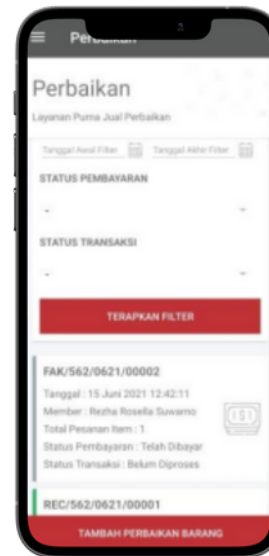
Perbaikan

Perbaikan

Layanan Purna Jual Perbaikan

Tanggal Awal Filter

Tanggal Akhir Filter

STATUS PEMBAYARAN

-

STATUS TRANSAKSI

-

TERAPKAN FILTER

FAK/562/0621/00002

Tanggal : 15 Juni 2021 12:42:11

Member : Rezha Rosella Suwarno

Total Pesanan Item : 1

Status Pembayaran : Telah Dibayar

Status Transaksi : Belum Diproses

REC/562/0621/00001

TAMBAH PERBAIKAN BARANG